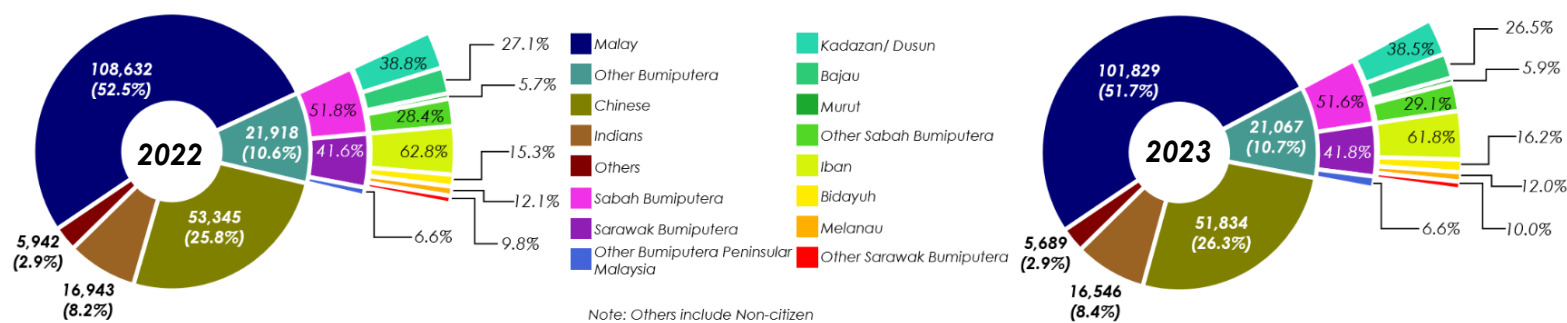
108,632
(52.5%)

2022

21,918
(10.6%)

53,345
(25.8%)

5,942
(2.9%)

16,943
(8.2%)

51.8%

41.6%

38.8%

28.4%

62.8%

27.1%

5.7%

15.3%

12.1%

6.6%

9.8%

Malay
Other Bumiputera
Chinese
Indians
Others
Sabah Bumiputera
Sarawak Bumiputera
Other Bumiputera Peninsular Malaysia

Kadazan/ Dusun
Bajau
Murut
Other Sabah Bumiputera
Iban
Bidayuh
Melanau
Other Sarawak Bumiputera

Note: Others include Non-citizen

101,829
(51.7%)

2023

21,067
(10.7%)

51,834
(26.3%)

5,689
(2.9%)

16,546
(8.4%)

51.6%

41.8%

38.5%

29.1%

61.8%

26.5%

5.9%

16.2%

12.0%

6.6%

10.0%